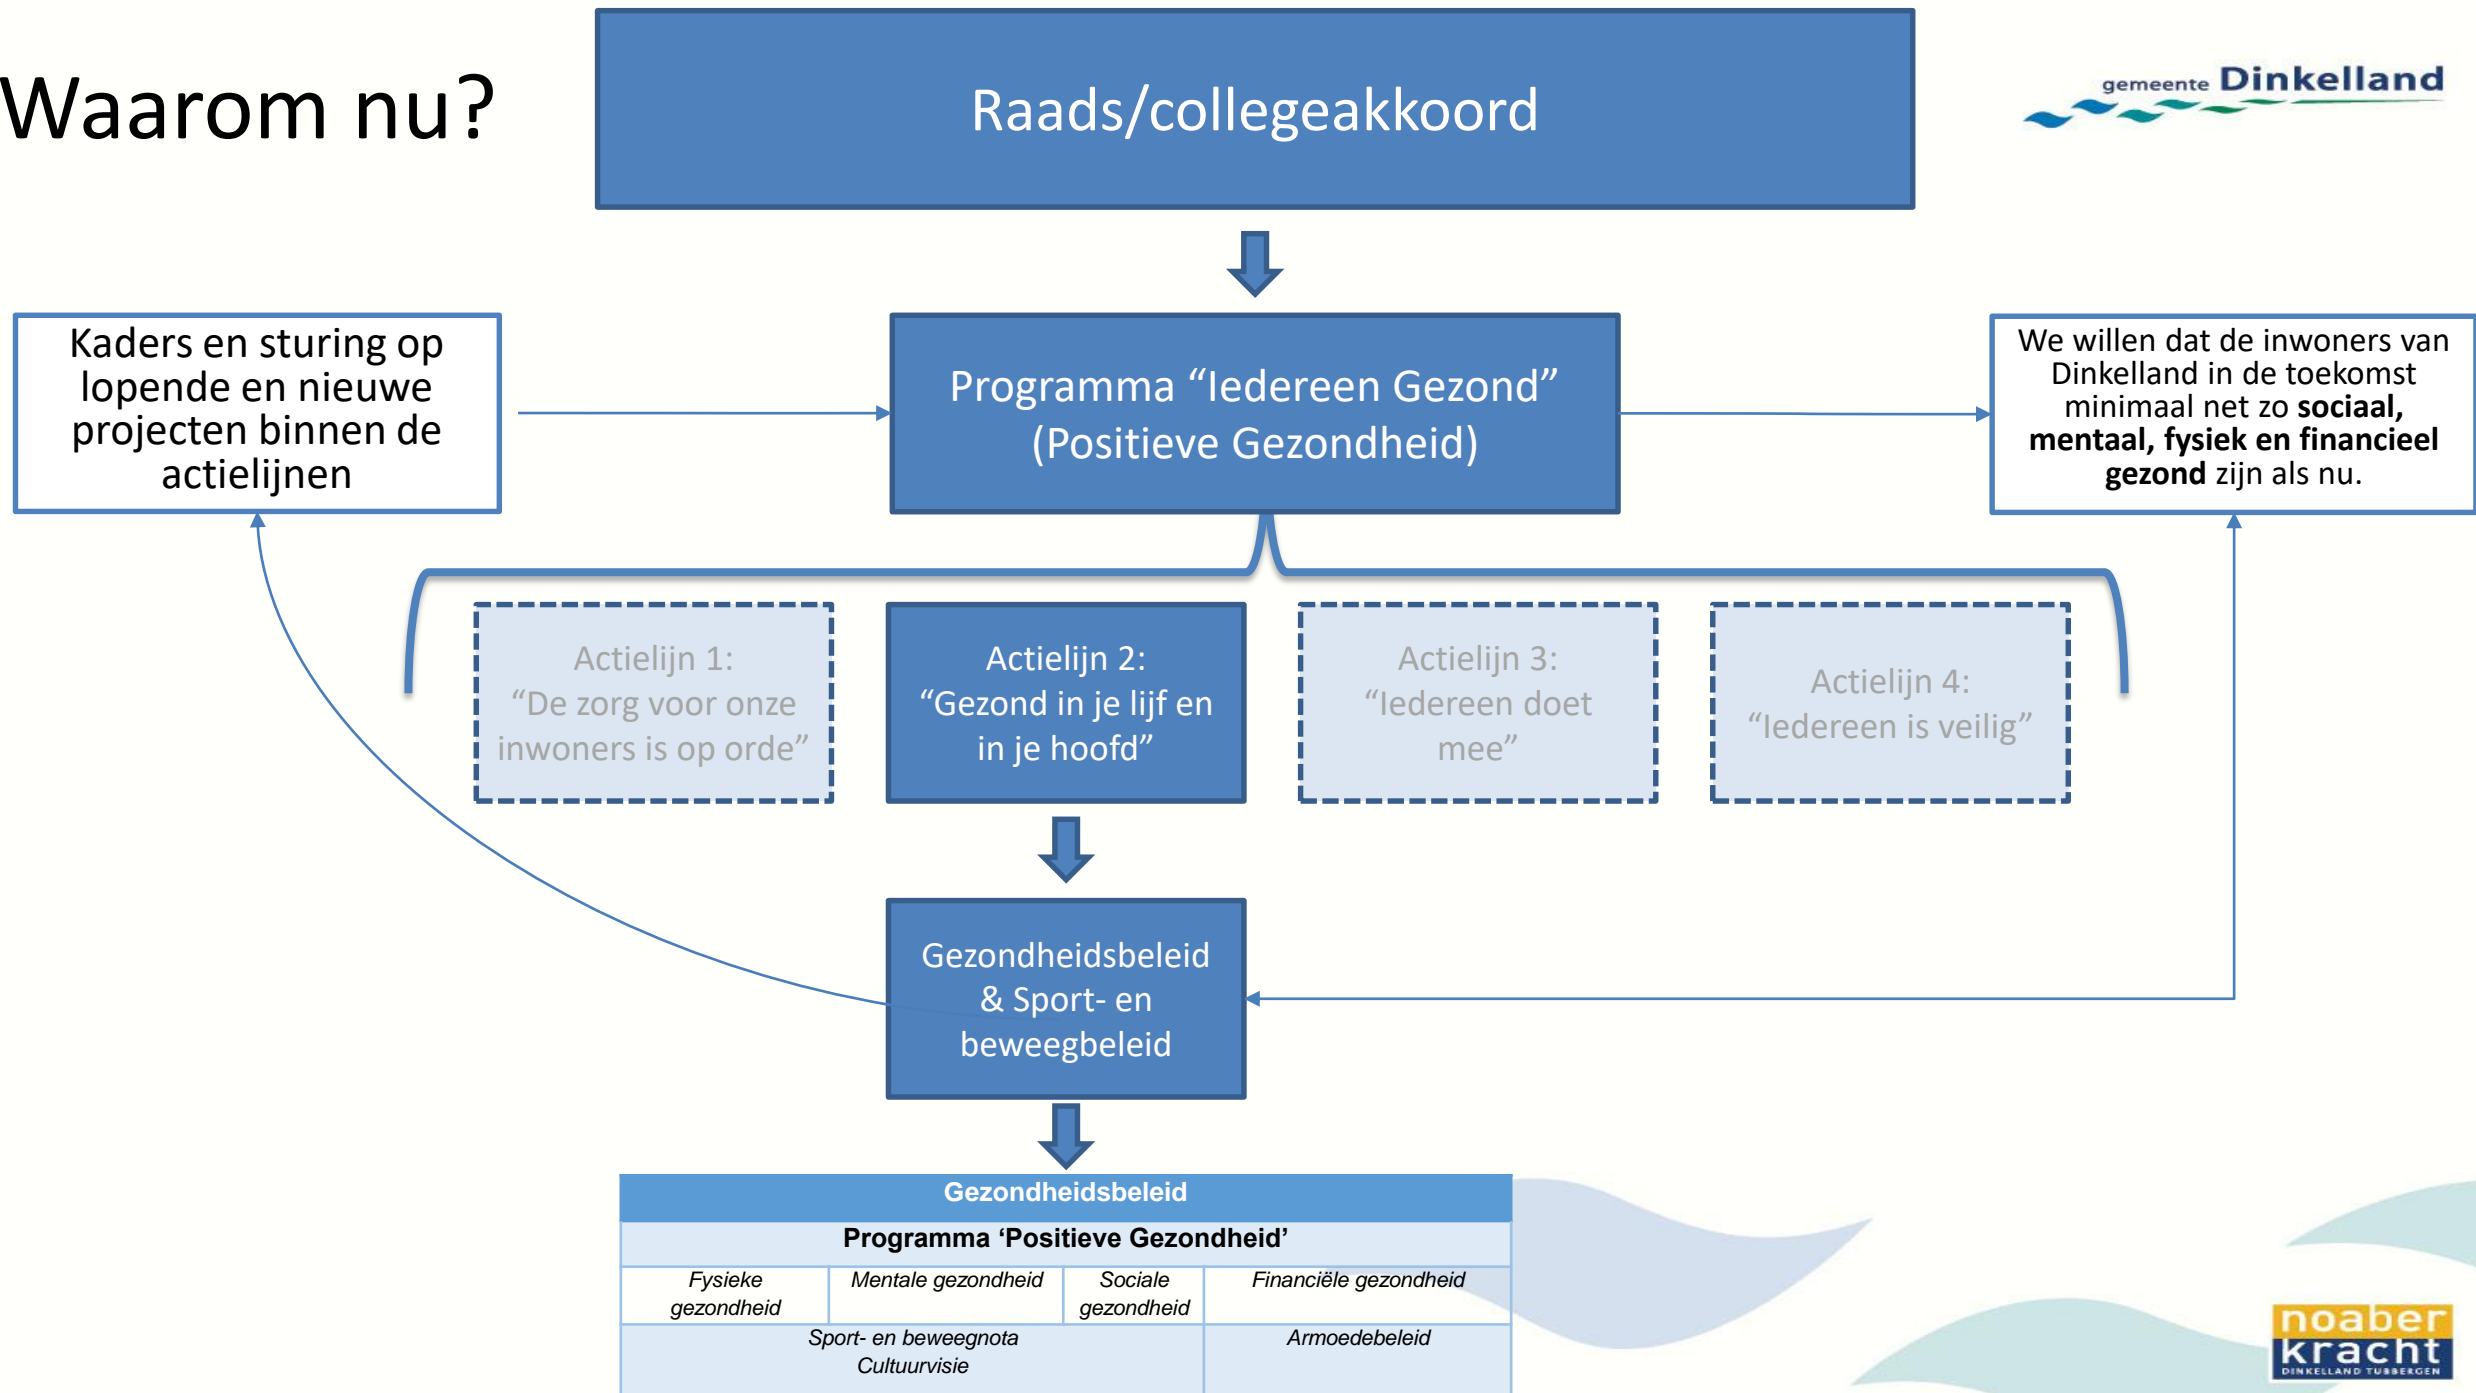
Waarom nu?

Raads/collegeakkoord

gemeente Dinkelland

Kaders en sturing op lopende en nieuwe projecten binnen de actielijnen

Programma “Iedereen Gezond” (Positieve Gezondheid)

We willen dat de inwoners van Dinkelland in de toekomst minimaal net zo **sociaal, mentaal, fysiek en financieel gezond** zijn als nu.

Actielijn 1: “De zorg voor onze inwoners is op orde”

Actielijn 2: “Gezond in je lijf en in je hoofd”

Actielijn 3: “Iedereen doet mee”

Actielijn 4: “Iedereen is veilig”

Gezondheidsbeleid & Sport- en beweegbeleid

| Gezondheidsbeleid | | | |
|---|---|---|---|
| Programma ‘Positieve Gezondheid’ | | | |
| Fysieke gezondheid | Mentale gezondheid | Sociale gezondheid | Financiële gezondheid |
| Sport- en beweegnota Cultuurvisie | | | Armoedebeleid |

noaber kracht
DINKELLAND TUBBERGEN